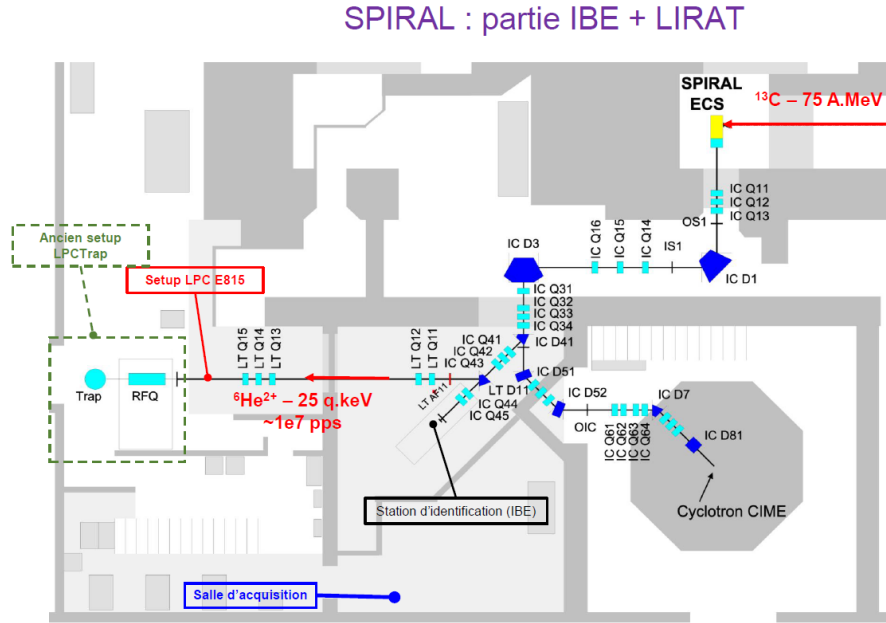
SPIRAL : partie IBE + LIRAT

SPIRAL ECS

$^{13}$C – 75 A.MeV

IC Q11
IC Q12
IC Q13
OS1

IC D3
IC Q16
IC Q15
IC Q14
IS1
IC D1

Ancien setup LPCTrap

Setup LPC E815

IC Q31
IC Q32
IC Q33
IC Q34
IC D41

LT Q15
LT Q14
LT Q13
LT Q12
LT Q11
IC Q41
IC Q42
IC Q43

Trap
RFQ

$^{6}$He$^{2+}$ – 25 q.keV
~1e7 pps

LT AF11
LT D11
IC Q44
IC Q45
IC D51
IC D52
OIC
IC D7
IC D81
IC Q61
IC Q62
IC Q63
IC Q64

Station d'identification (IBE)

Cyclotron CIME

Salle d'acquisition